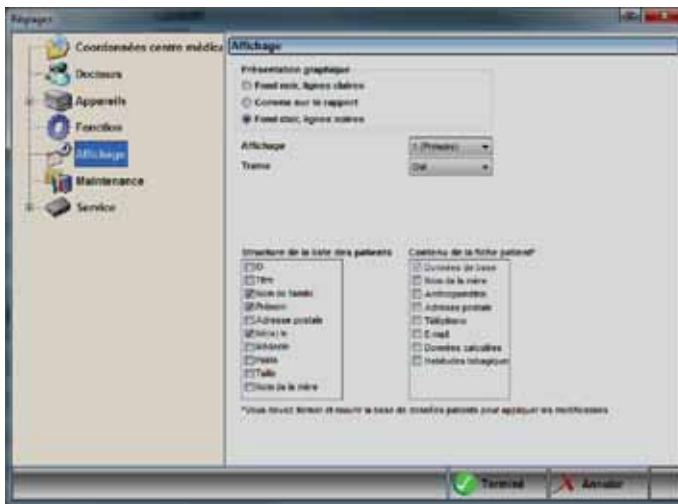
Réglages

Coordonnées centre médica
Docteurs
Appareils
Fonction
Affichage
Maintenance
Service

Affichage

Présentation graphique
Fond noir, lignes claires
Comme sur le rapport
Fond clair, lignes noires

Affichage
1 (Primaire)
Trame
Off

Structure de la liste des patients
ID
Titre
Nom de famille
Prénom
Adresse postale
Né(e) le
Ethnicité
Poids
Taille
Nom de la mère

Contenu de la fiche patient*
Données de base
Nom de la mère
Anthropométrie
Adresse postale
Téléphone
E-mail
Données calculées
Habitudes tabagiques

*Vous devez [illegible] la base de données patients pour appliquer les modifications

Terminé
Annuler